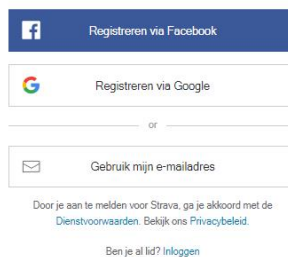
Registreren via Facebook

Registreren via Google

or

Gebruik mijn e-mailadres

Door je aan te melden voor Strava, ga je akkoord met de Dienstvoorwaarden. Bekijk ons Privacybeleid.

Ben je al lid? Inloggen